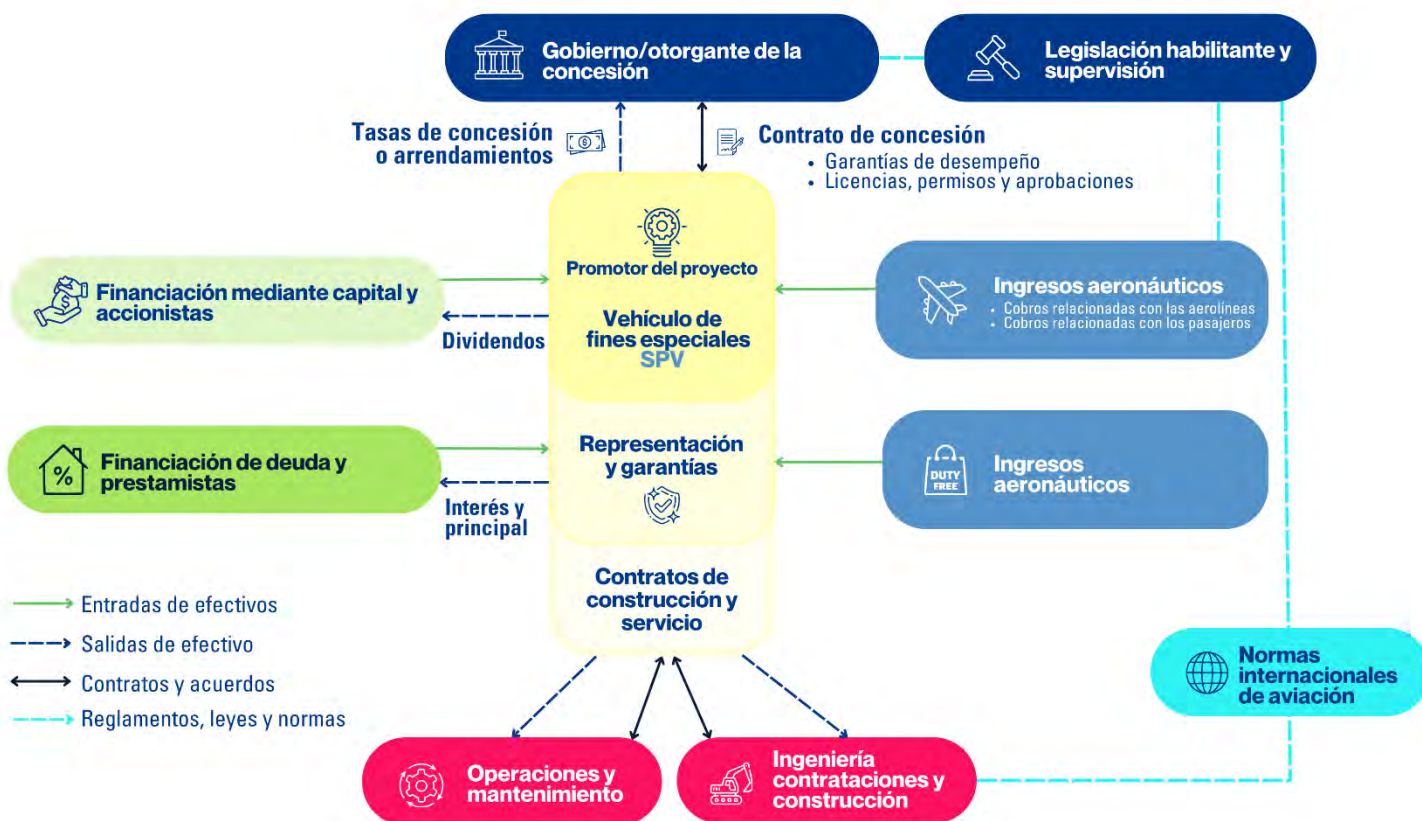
Gobierno/otorgante de la concesión

Legislación habilitante y supervisión

Tasas de concesión o arrendamientos

Contrato de concesión
• Garantías de desempeño
• Licencias, permisos y aprobaciones

Promotor del proyecto

Vehículo de fines especiales SPV

Financiación mediante capital y accionistas

Dividendos

Ingresos aeronáuticos
• Cobros relacionadas con las aerolíneas
• Cobros relacionadas con los pasajeros

Representación y garantías

Financiación de deuda y prestamistas

Interés y principal

DUTY FREE

Ingresos aeronáuticos

Contratos de construcción y servicio

Entradas de efectivos
Salidas de efectivo
Contratos y acuerdos
Reglamentos, leyes y normas

Normas internacionales de aviación

Operaciones y mantenimiento

Ingeniería contrataciones y construcción